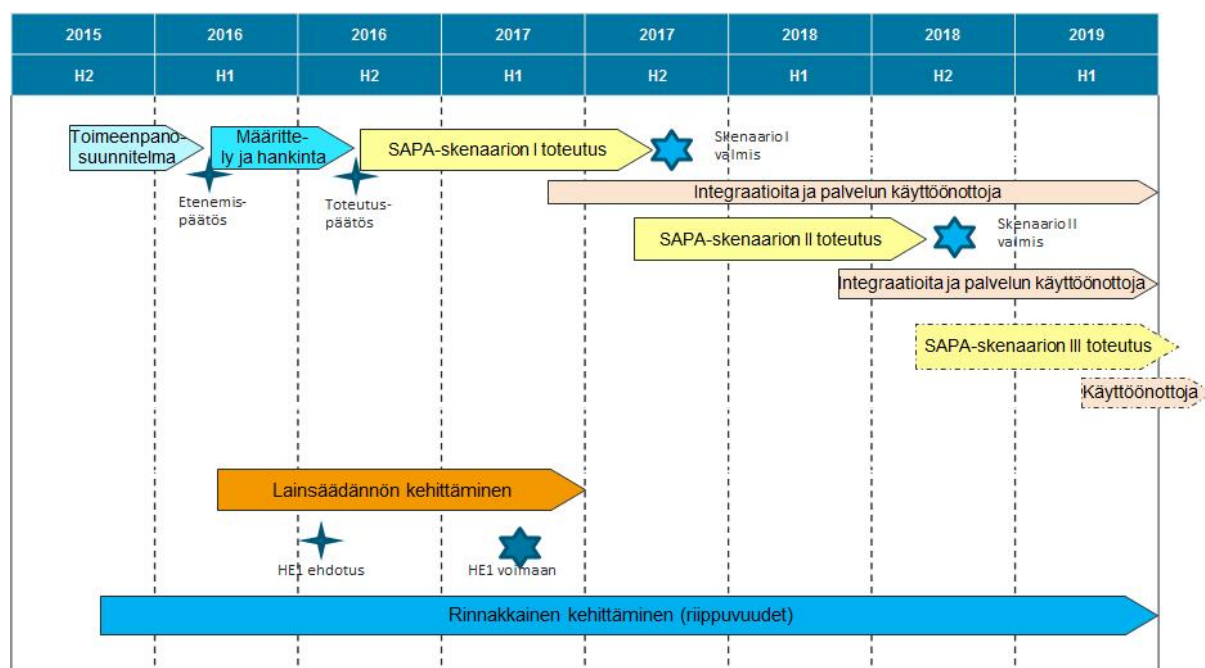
| 2015 | 2016 | 2016 | 2017 | 2017 | 2018 | 2018 | 2019 |
|---|---|---|---|---|---|---|---|
| H2 | H1 | H2 | H1 | H2 | H1 | H2 | H1 |

Toimeenpanosuunnitelma

Määrittely ja hankinta

SAPA-skenaarion I toteutus

Skenaario I valmis

Etenemispäätös

Toteutuspäätös

Integraatioita ja palvelun käyttöönottoja

SAPA-skenaarion II toteutus

Skenaario II valmis

Integraatioita ja palvelun käyttöönottoja

SAPA-skenaarion III toteutus

Käyttöönottoja

Lainsäädännön kehittäminen

HE1 ehdotus

HE1 voimaan

Rinnakkainen kehittäminen (riippuvuudet)